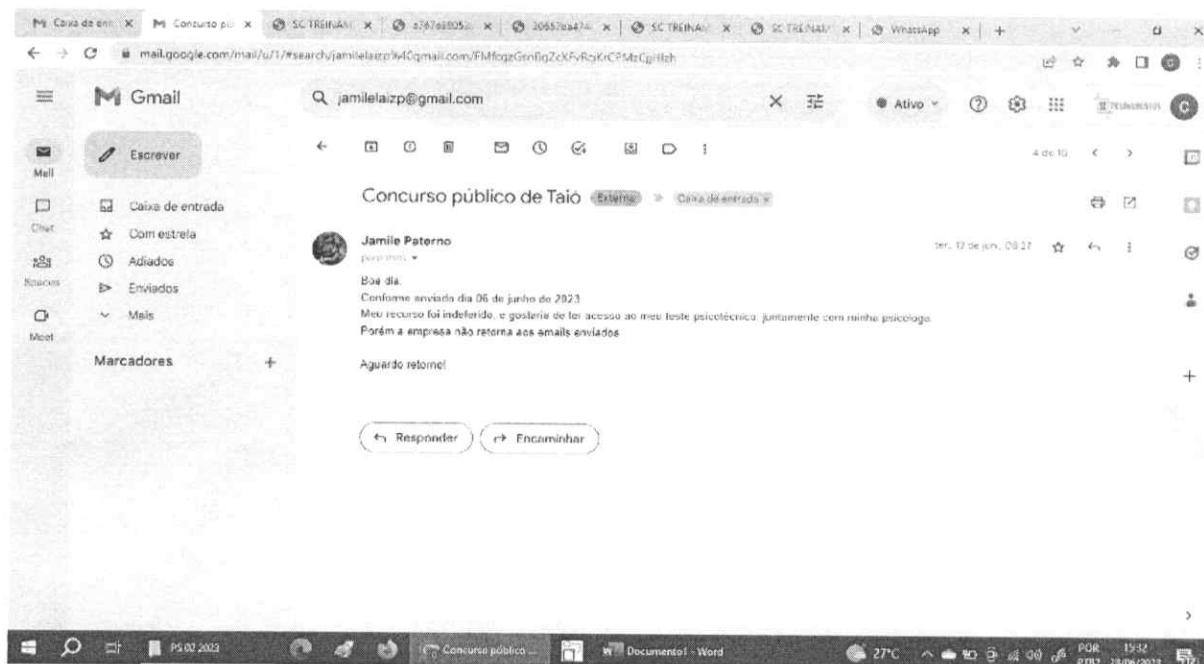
M Caixa de ent × M Concurso pú × SC TREINAM × a767e8052 × 30657ea474 × SC TREINAM × SC TREINAM × WhatsApp × +

mail.google.com/mail/u/1/#search/jamilelaizp%40gmail.com/FMfcgzGrnfqZcKFvRqKrCPMzCgHlzh

Gmail

jamilelaizp@gmail.com

Ativo

Mail

Chat

Spaces

Meet

Escrever

Caixa de entrada

Com estrela

Adiados

Enviados

Mais

Marcadores

4 de 10

Concurso público de Taió Externa Caixa de entrada ×

Jamile Paterno
para mim

ter., 13 de jun., 08:27

Boa dia.
Conforme enviado dia 06 de junho de 2023
Meu recurso foi indeferido, e gostaria de ter acesso ao meu teste psicotécnico, juntamente com minha psicologa.
Porém a empresa não retorna aos emails enviados

Aguardo retorno!

Responder

Encaminhar

PS 02 2023

Concurso público ...

Documento1 - Word

27°C

POR PTB2

15:32 28/06/2023